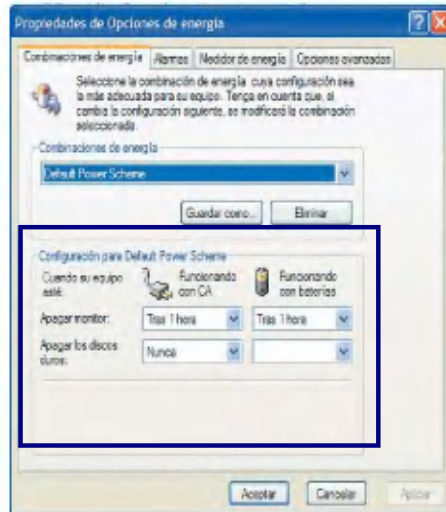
Propiedades de Opciones de energía

Combinaciones de energía | Alarmas | Medidor de energía | Opciones avanzadas

Seleccione la combinación de energía cuya configuración sea la más adecuada para su equipo. Tenga en cuenta que, si cambia la configuración siguiente, se modificará la combinación seleccionada.

Combinaciones de energía

Default Power Scheme

Guardar como... | Eliminar

Configuración para Default Power Scheme

Cuando su equipo esté:

Funcionando con CA

Funcionando con baterías

Apagar monitor: Tras 1 hora | Tras 1 hora

Apagar los discos duros: Nunca

Aceptar | Cancelar | Aplicar